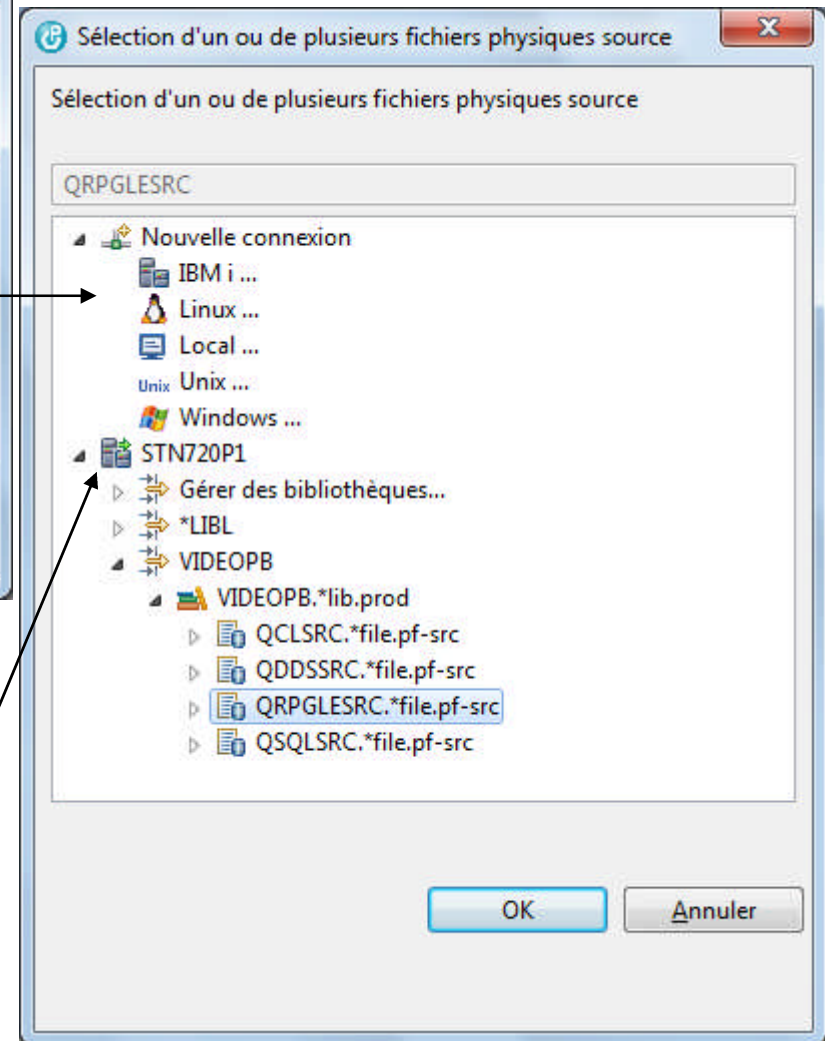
Sélection d'un ou de plusieurs fichiers physiques source

Sélection d'un ou de plusieurs fichiers physiques source

QRPGLESRC

Nouvelle connexion
IBM i ...
Linux ...
Local ...
Unix Unix ...
Windows ...
STN720P1
Gérer des bibliothèques...
*LIBL
VIDEOPB
VIDEOPB.*lib.prod
QCLSRC.*file.pf-src
QDDSSRC.*file.pf-src
QRPGLESRC.*file.pf-src
QSQLSRC.*file.pf-src

OK
Annuler